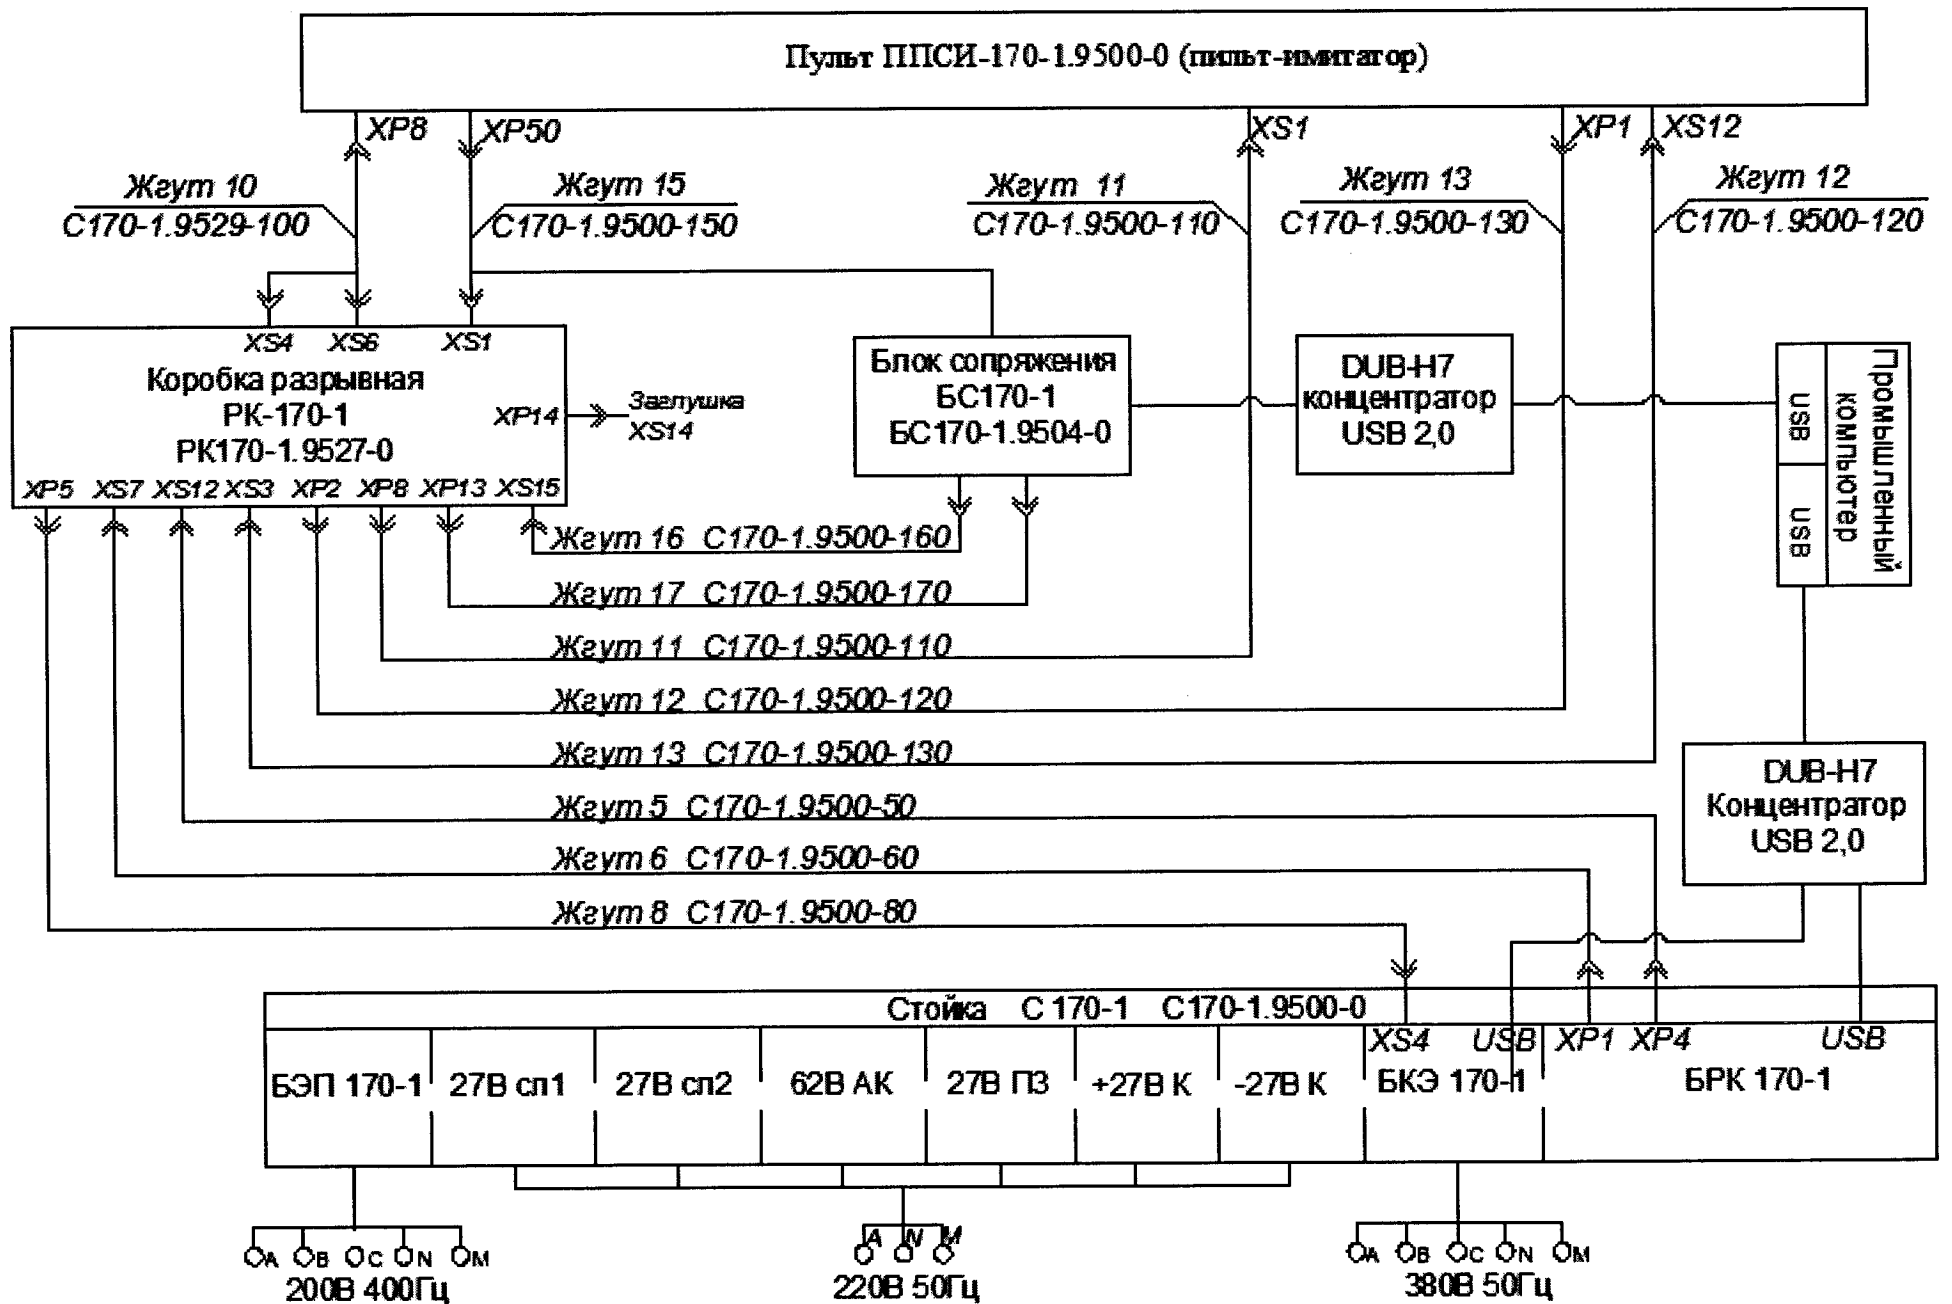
Пульт ППСИ-170-1.9500-0 (пульт-имитатор)

XP8
XP50
XS1
XP1
XS12

Жгут 10
С170-1.9529-100
Жгут 15
С170-1.9500-150
Жгут 11
С170-1.9500-110
Жгут 13
С170-1.9500-130
Жгут 12
С170-1.9500-120

XS4 XS6 XS1
Коробка разрывная
РК-170-1
РК170-1.9527-0
XP14
Заглушка XS14
XP5 XS7 XS12 XS3 XP2 XP8 XP13 XS15

Блок сопряжения
БС170-1
БС170-1.9504-0

DUB-H7
концентратор
USB 2,0

USB
USB
Промышленный компьютер

Жгут 16 С170-1.9500-160
Жгут 17 С170-1.9500-170
Жгут 11 С170-1.9500-110
Жгут 12 С170-1.9500-120
Жгут 13 С170-1.9500-130
Жгут 5 С170-1.9500-50
Жгут 6 С170-1.9500-60
Жгут 8 С170-1.9500-80

DUB-H7
Концентратор
USB 2,0

Стойка С 170-1 С170-1.9500-0
XS4 USB XP1 XP4 USB
БЭП 170-1 | 27В сп1 | 27В сп2 | 62В АК | 27В ПЗ | +27В К | -27В К | БКЭ 170-1 | БРК 170-1

A B C N M
200В 400Гц
A N M
220В 50Гц
A B C N M
380В 50Гц